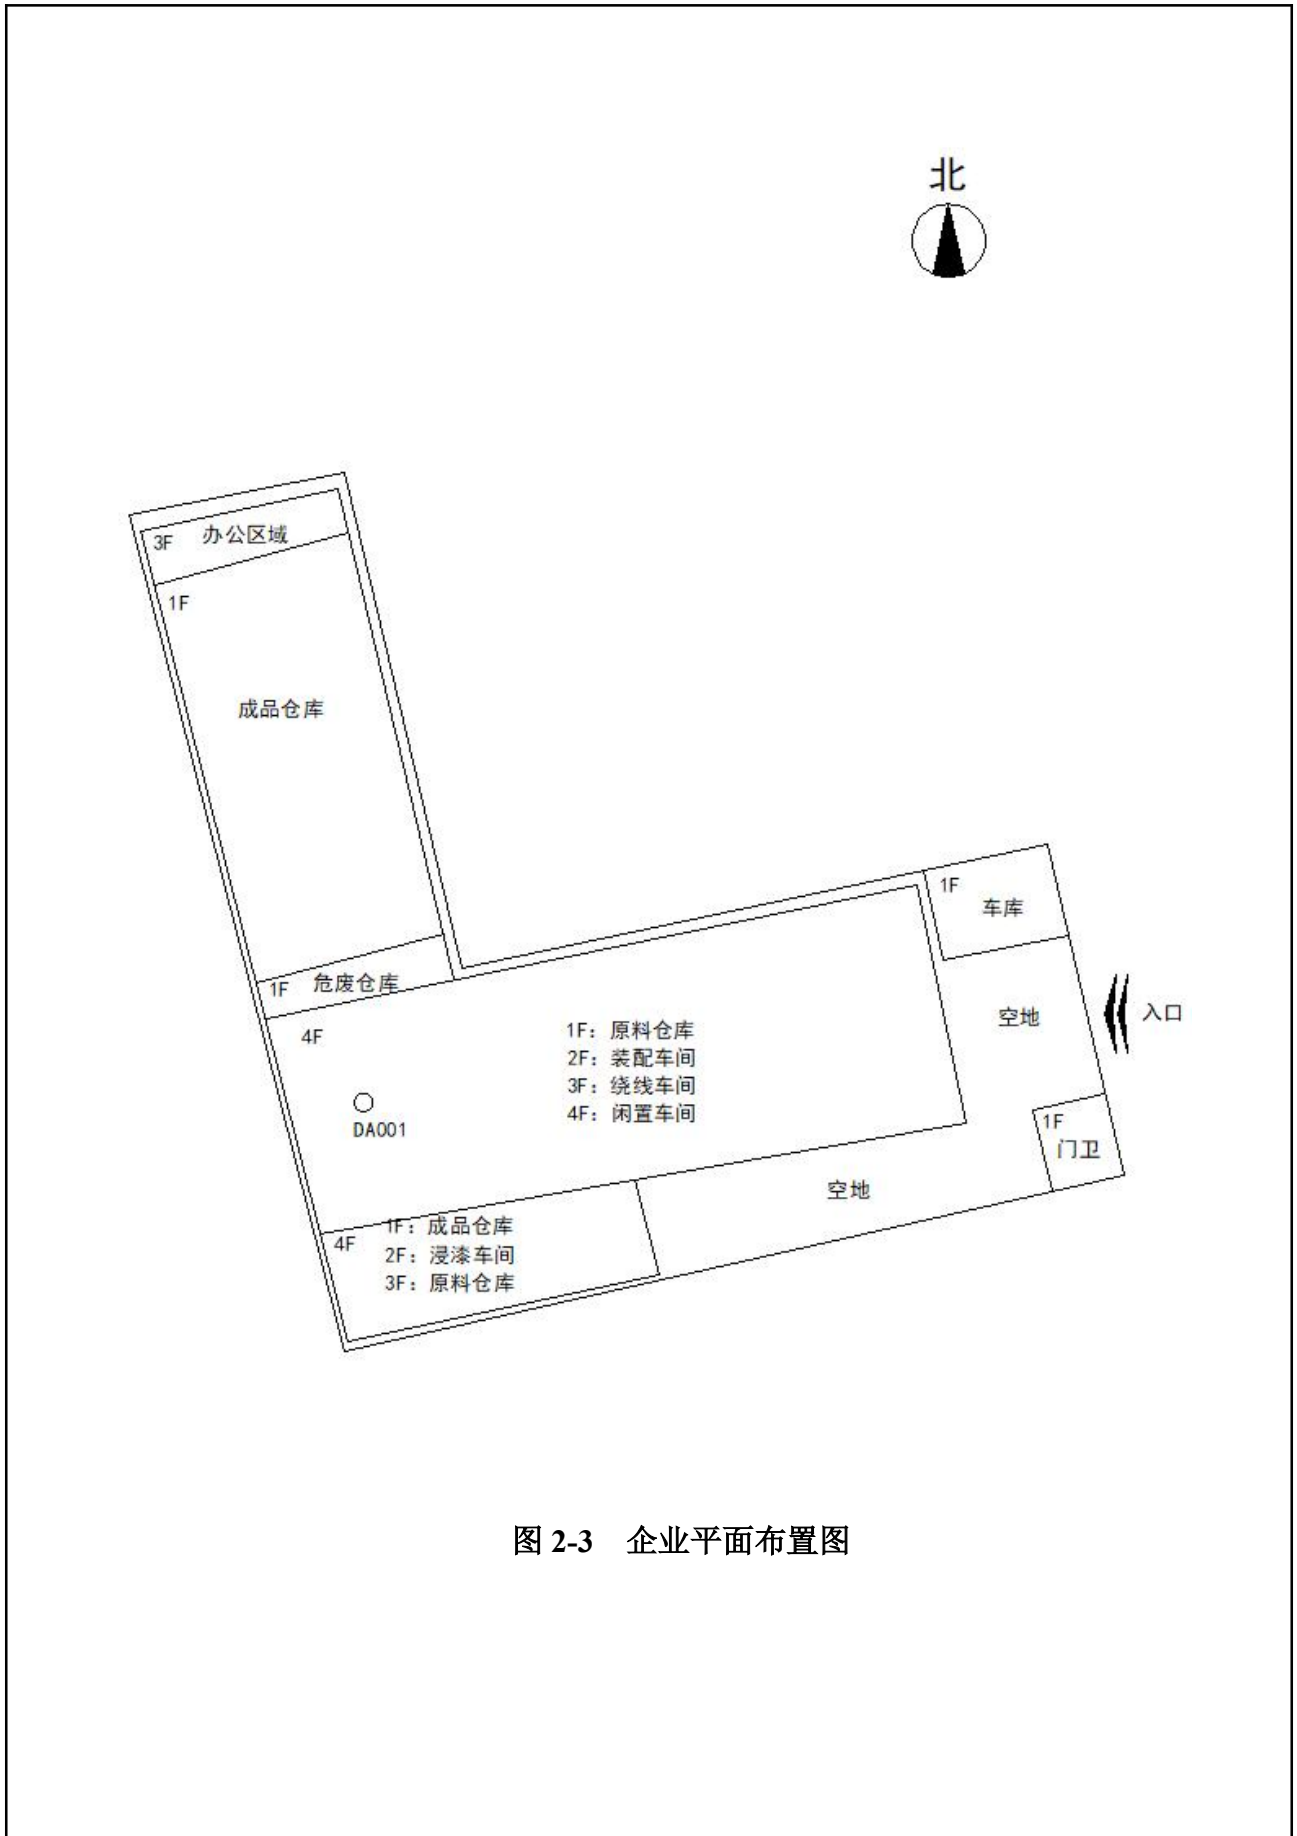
北

3F 办公区域

1F

成品仓库

1F 车库

1F 危废仓库

空地

入口

4F

1F：原料仓库
2F：装配车间
3F：绕线车间
4F：闲置车间

DA001

1F
门卫

空地

4F

1F：成品仓库
2F：浸漆车间
3F：原料仓库

图 2-3 企业平面布置图